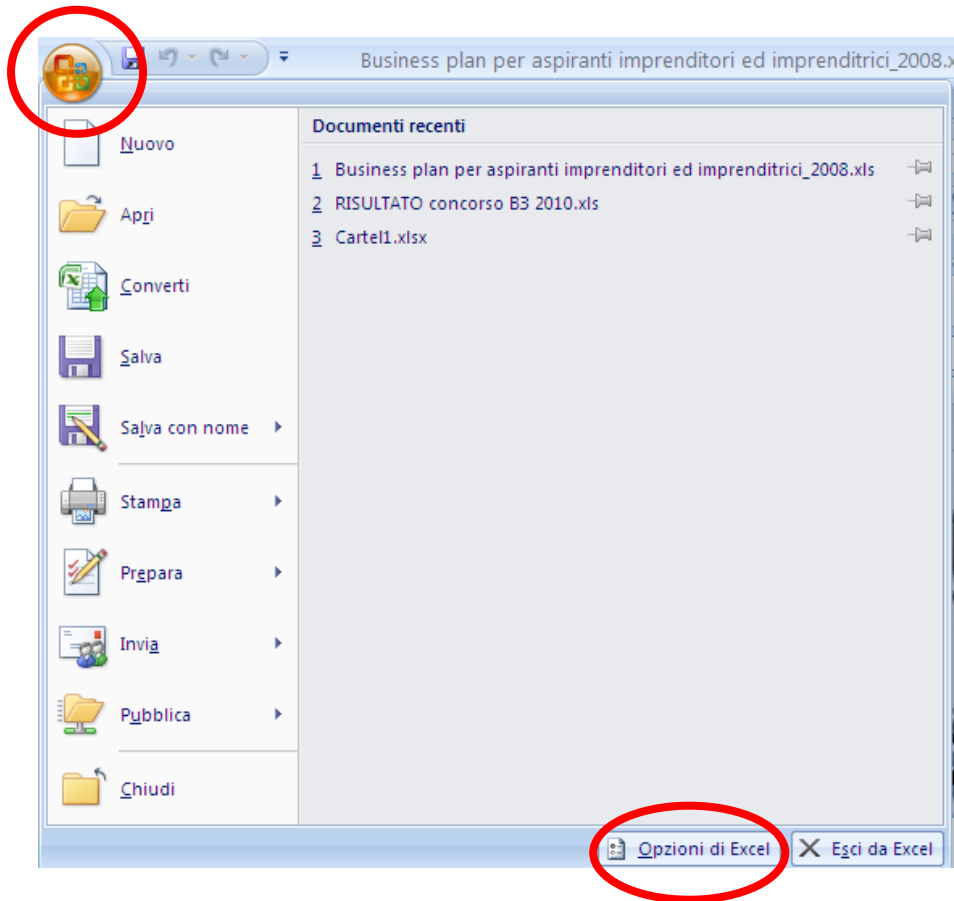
Business plan per aspiranti imprenditori ed imprenditrici_2008.x

Nuovo
Apri
Converti
Salva
Salva con nome
Stampa
Prepara
Invia
Pubblica
Chiudi

Documenti recenti
1 Business plan per aspiranti imprenditori ed imprenditrici_2008.xls
2 RISULTATO concorso B3 2010.xls
3 Cartel1.xlsx

Opzioni di Excel
Esci da Excel